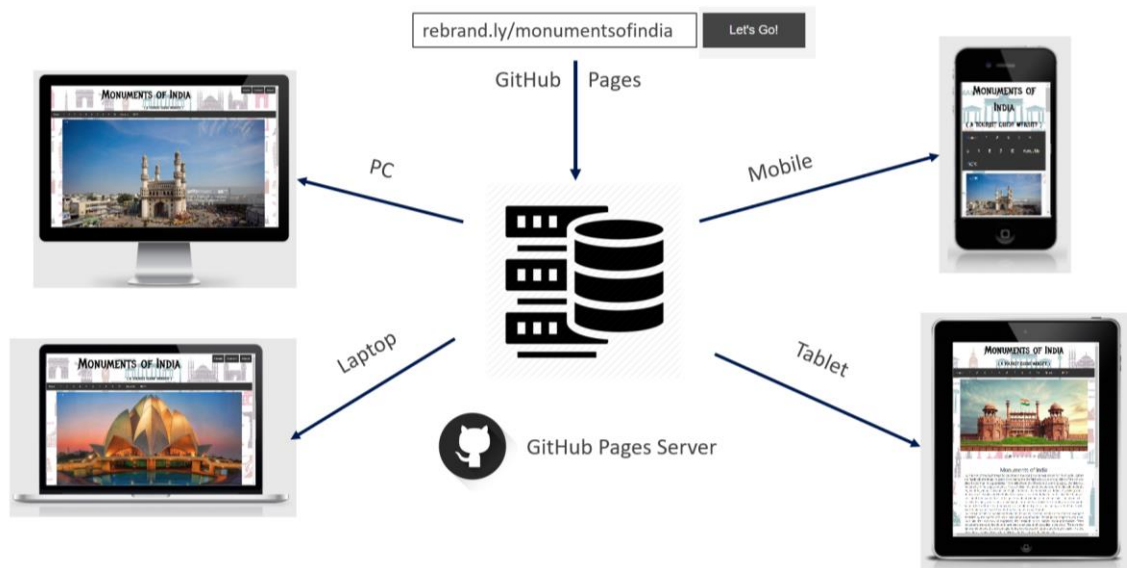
rebrand.ly/monumentsofindia
Let's Go!

GitHub Pages

Monuments of India

PC

Mobile

Monuments of India

Monuments of India

Laptop

Tablet

Monuments of India

GitHub Pages Server

Monuments of India